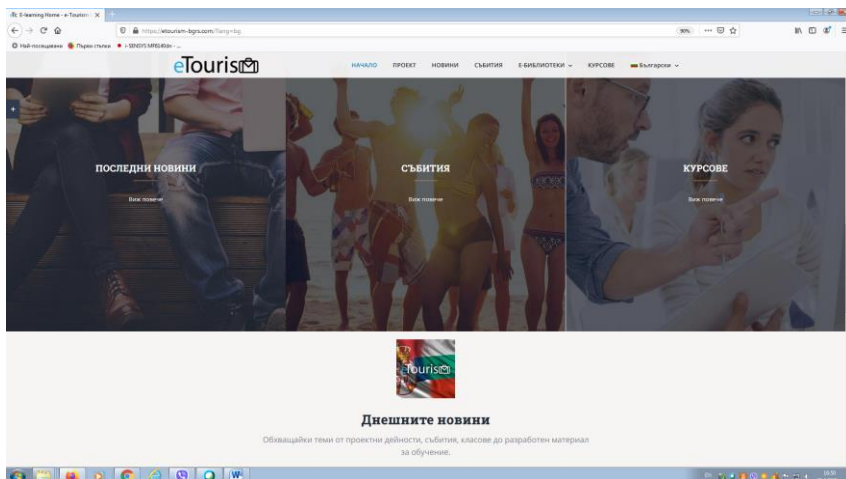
E-learning Home - e-Tourism ×

https://etourism-bgrs.com/?lang=bg

90%

Най-посещавани Първи стъпки I-SENSYS MF8540dn - ...

eTouris

НАЧАЛО ПРОЕКТ НОВИНИ СЪБИТИЯ Е-БИБЛИОТЕКИ КУРСОВЕ Български

ПОСЛЕДНИ НОВИНИ

Виж повече

СЪБИТИЯ

Виж повече

КУРСОВЕ

Виж повече

eTouris

Днешните новини

Обхващайки теми от проектни дейности, събития, класове до разработен материал за обучение.